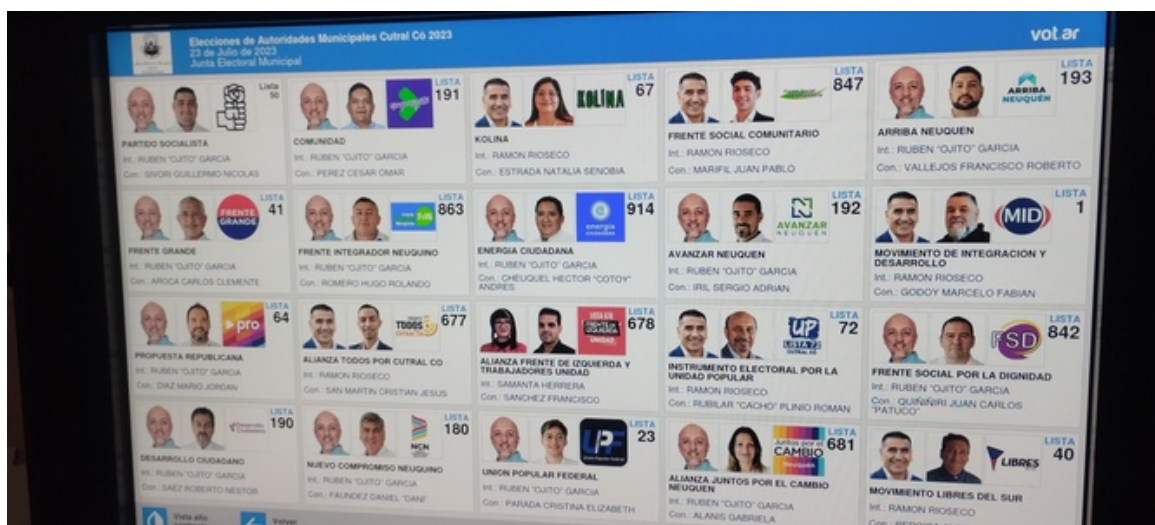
Elecciones de Autoridades Municipales Cutral Có 2023
23 de Julio de 2023
Junta Electoral Municipal

vot.ar

Lista 50
PARTIDO SOCIALISTA
Int.: RUBEN "OJITO" GARCIA
Con.: SIVORI GUILLERMO NICOLAS

LISTA 191
COMUNIDAD
Int.: RUBEN "OJITO" GARCIA
Con.: PEREZ CESAR OMAR

LISTA 67
KOLINA
KOLINA
Int.: RAMON RIOSECO
Con.: ESTRADA NATALIA SENOBIA

LISTA 847
FRENTE SOCIAL COMUNITARIO
Int.: RAMON RIOSECO
Con.: MARIFIL JUAN PABLO

LISTA 193
ARRIBA NEUQUÉN
ARRIBA NEUQUEN
Int.: RUBEN "OJITO" GARCIA
Con.: VALLEJOS FRANCISCO ROBERTO

LISTA 41
FRENTE GRANDE
FRENTE GRANDE
Int.: RUBEN "OJITO" GARCIA
Con.: AROCA CARLOS CLEMENTE

LISTA 863
FRENTE INTEGRADOR NEUQUINO
Int.: RUBEN "OJITO" GARCIA
Con.: ROMERO HUGO ROLANDO

LISTA 914
energía ciudadana
ENERGIA CIUDADANA
Int.: RUBEN "OJITO" GARCIA
Con.: CHEUQUEL HECTOR "COTOY" ANDRES

LISTA 192
AVANZAR NEUQUÉN
AVANZAR NEUQUEN
Int.: RUBEN "OJITO" GARCIA
Con.: IRL SERGIO ADRIAN

LISTA 1
MID
MOVIMIENTO DE INTEGRACION Y DESARROLLO
Int.: RAMON RIOSECO
Con.: GODOY MARCELO FABIAN

LISTA 64
pro
PROPUESTA REPUBLICANA
Int.: RUBEN "OJITO" GARCIA
Con.: DIAZ MARIO JORDAN

LISTA 677
TODOS
ALIANZA TODOS POR CUTRAL CO
Int.: RAMON RIOSECO
Con.: SAN MARTIN CRISTIAN JESUS

LISTA 678
ALIANZA FRENTE DE IZQUIERDA Y TRABAJADORES UNIDAD
Int.: SAMANTA HERRERA
Con.: SANCHEZ FRANCISCO

LISTA 72
UP LISTA 72 CUTRAL CO
INSTRUMENTO ELECTORAL POR LA UNIDAD POPULAR
Int.: RAMON RIOSECO
Con.: RUBILAR "CACHO" PLINIO ROMAN

LISTA 842
FSD
FRENTE SOCIAL POR LA DIGNIDAD
Int.: RUBEN "OJITO" GARCIA
Con.: QUIÑINIRI JUAN CARLOS "PATUCO"

LISTA 190
Desarrollo Ciudadano
DESARROLLO CIUDADANO
Int.: RUBEN "OJITO" GARCIA
Con.: SAEZ ROBERTO NESTOR

LISTA 180
NCN
NUEVO COMPROMISO NEUQUINO
Int.: RUBEN "OJITO" GARCIA
Con.: FAUNDEZ DANIEL "DANI"

LISTA 23
UPF
UNION POPULAR FEDERAL
Int.: RUBEN "OJITO" GARCIA
Con.: PARADA CRISTINA ELIZABETH

LISTA 681
Juntos por el CAMBIO Neuquén
ALIANZA JUNTOS POR EL CAMBIO NEUQUEN
Int.: RUBEN "OJITO" GARCIA
Con.: ALANIS GABRIELA

LISTA 40
LIBRES
MOVIMIENTO LIBRES DEL SUR
Int.: RAMON RIOSECO
Con.: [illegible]

Vista alto contraste
Volver